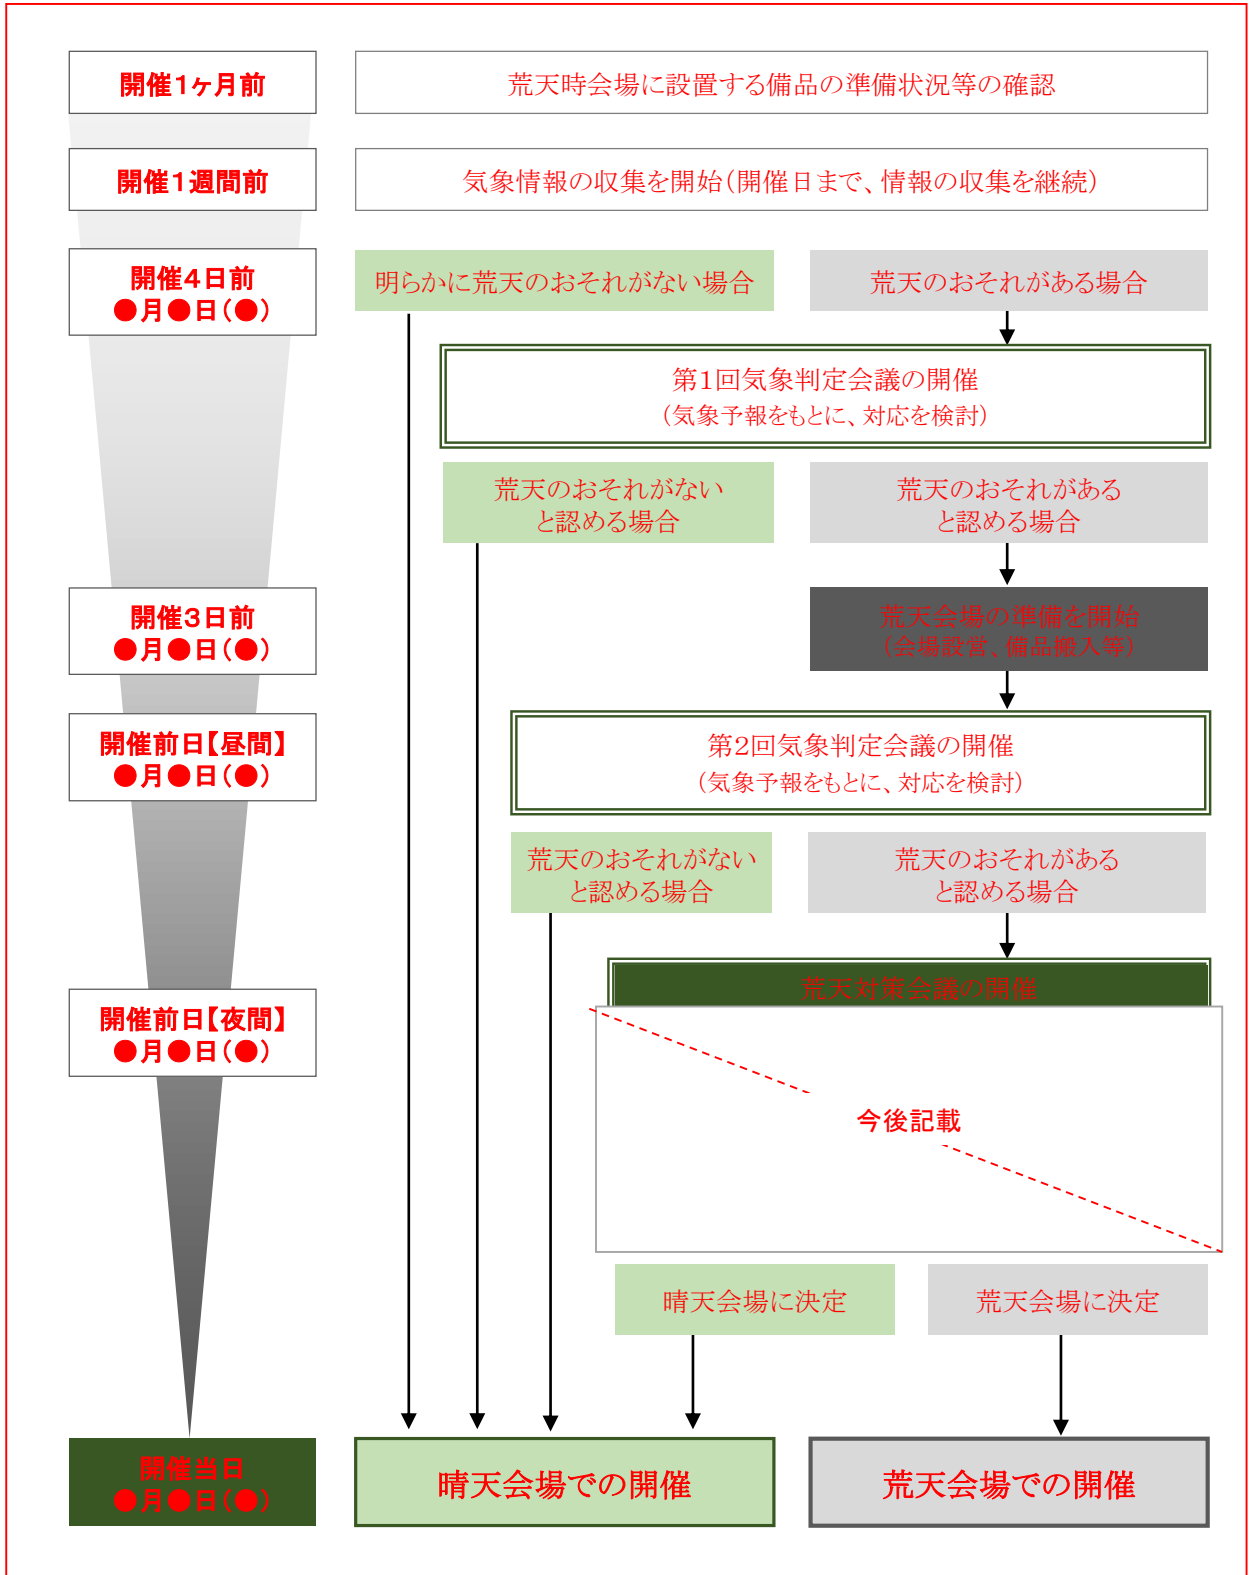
開催1ヶ月前

荒天時会場に設置する備品の準備状況等の確認

開催1週間前

気象情報の収集を開始(開催日まで、情報の収集を継続)

開催4日前
●月●日(●)

明らかに荒天のおそれがない場合

荒天のおそれがある場合

第1回気象判定会議の開催
(気象予報をもとに、対応を検討)

荒天のおそれがない
と認める場合

荒天のおそれがある
と認める場合

開催3日前
●月●日(●)

荒天会場の準備を開始
(会場設営、備品搬入等)

開催前日【昼間】
●月●日(●)

第2回気象判定会議の開催
(気象予報をもとに、対応を検討)

荒天のおそれがない
と認める場合

荒天のおそれがある
と認める場合

開催前日【夜間】
●月●日(●)

荒天対策会議の開催

今後記載

晴天会場に決定

荒天会場に決定

開催当日
●月●日(●)

晴天会場での開催

荒天会場での開催